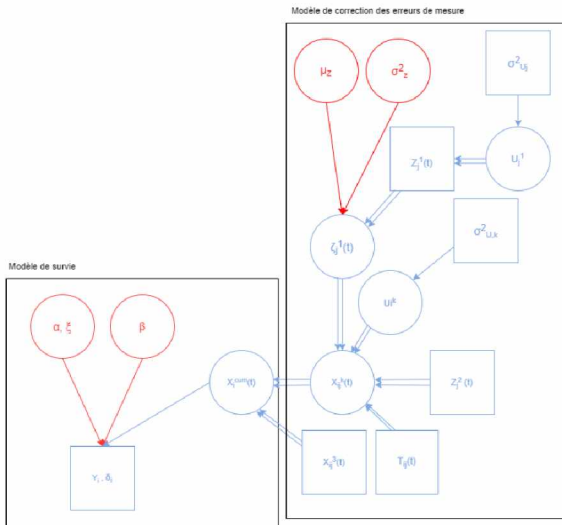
Modèle de correction des erreurs de mesure

$\mu_Z$

$\sigma^2_Z$

$\sigma^2_{U_{ij}}$

$Z_j^1(t)$

$U_i^1$

$\zeta_{ij}^1(t)$

$\sigma^2_{U,k}$

Modèle de survie

$U_i^k$

$\alpha, \xi$

$\beta$

$X_i^{cum}(t)$

$X_{ij}^1(t)$

$Z_j^2(t)$

$Y_i, \delta_i$

$X_{ij}^3(t)$

$T_{ij}(t)$